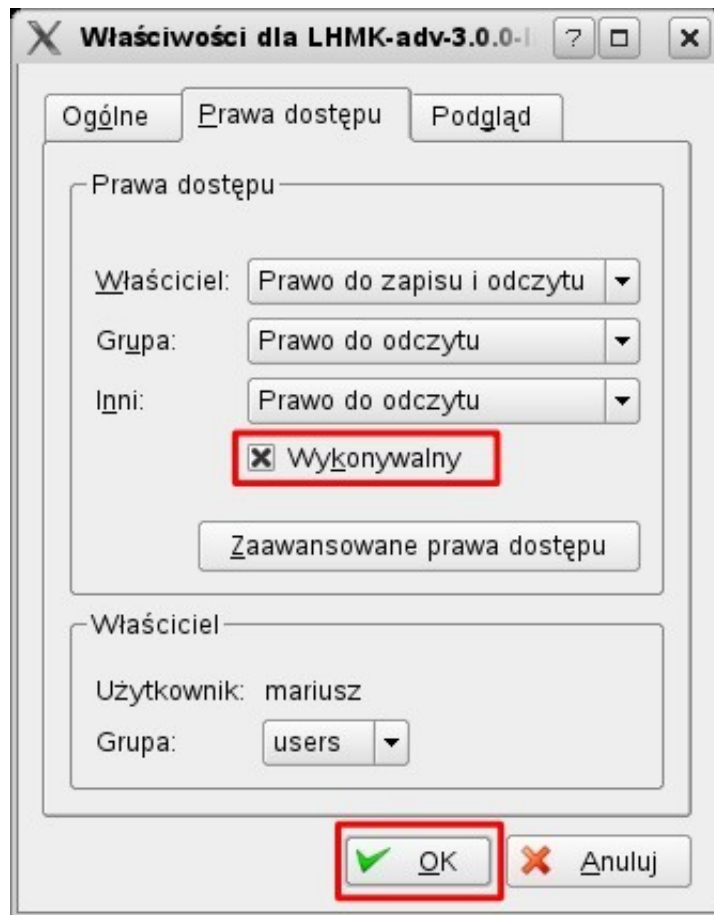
Właściwości dla LHMK-adv-3.0.0-l ? □ ×

Ogólne Prawa dostępu Podgląd

Prawa dostępu

Właściciel: Prawo do zapisu i odczytu

Grupa: Prawo do odczytu

Inni: Prawo do odczytu

Wykonywalny

Zaawansowane prawa dostępu

Właściciel

Użytkownik: mariusz

Grupa: users

OK Anuluj